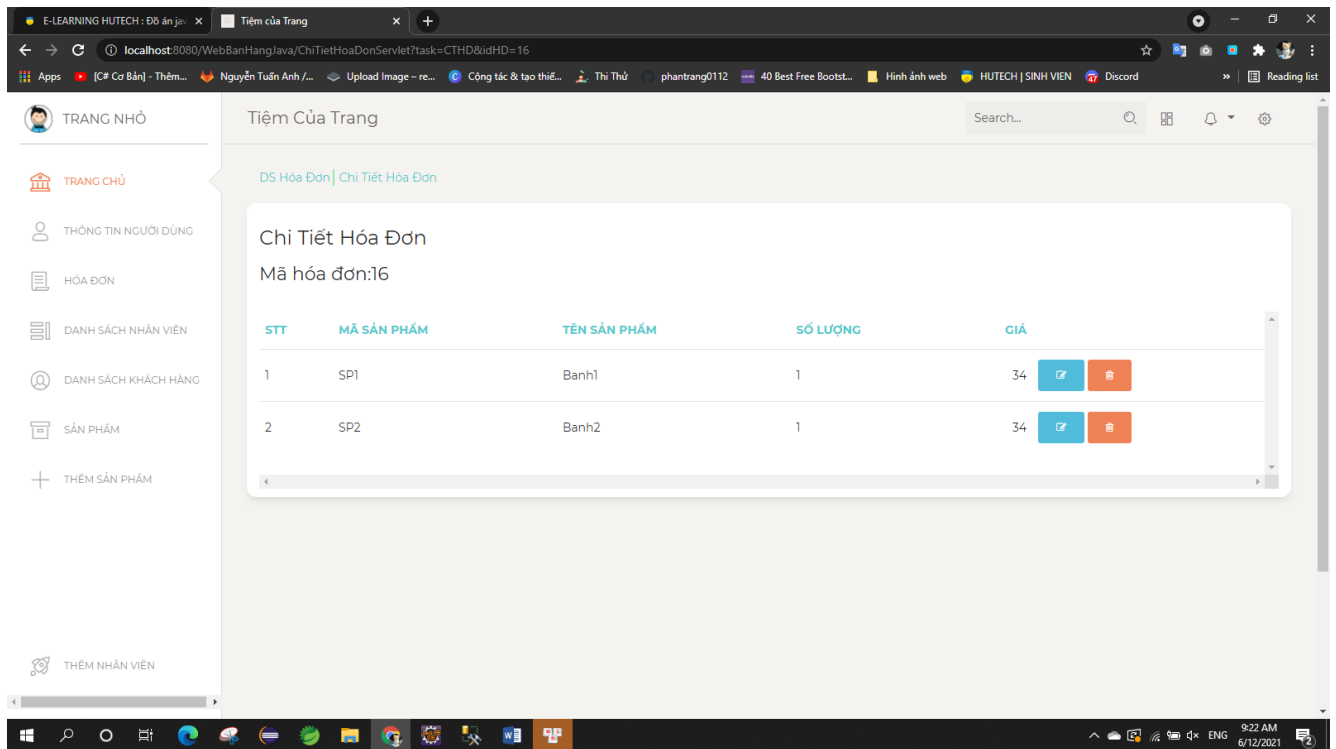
E-LEARNING HUTECH : Đồ án jav ×
Tiệm của Trang ×
localhost:8080/WebBanHangJava/ChiTietHoaDonServlet?task=CTHD&idHD=16
Apps [C# Cơ Bản] - Thêm... Nguyễn Tuấn Anh /... Upload Image – re... Cộng tác & tạo thiế... Thi Thử phantrang0112 40 Best Free Bootst... Hình ảnh web HUTECH | SINH VIEN Discord » Reading list

TRANG NHỎ
Tiệm Của Trang
Search...

TRANG CHỦ
THÔNG TIN NGƯỜI DÙNG
HÓA ĐƠN
DANH SÁCH NHÂN VIÊN
DANH SÁCH KHÁCH HÀNG
SẢN PHẨM
THÊM SẢN PHẨM
THÊM NHÂN VIÊN

DS Hóa Đơn | Chi Tiết Hóa Đơn

Chi Tiết Hóa Đơn
Mã hóa đơn:16

| STT | MÃ SẢN PHẨM | TÊN SẢN PHẨM | SỐ LƯỢNG | GIÁ |
|---|---|---|---|---|
| 1 | SP1 | Banh1 | 1 | 34 |
| 2 | SP2 | Banh2 | 1 | 34 |

ENG 9:22 AM 6/12/2021